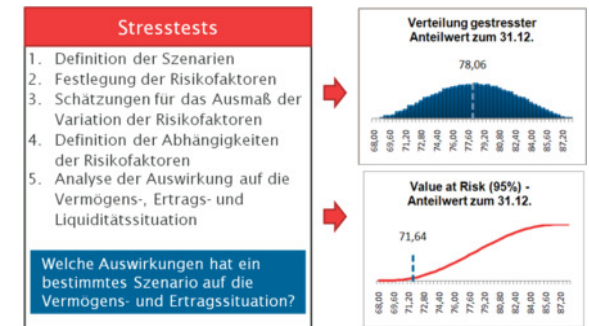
Stresstests

1. Definition der Szenarien
2. Festlegung der Risikofaktoren
3. Schätzungen für das Ausmaß der Variation der Risikofaktoren
4. Definition der Abhängigkeiten der Risikofaktoren
5. Analyse der Auswirkung auf die Vermögens-, Ertrags- und Liquiditätssituation

Welche Auswirkungen hat ein bestimmtes Szenario auf die Vermögens- und Ertragssituation?

Verteilung gestresster Anteilwert zum 31.12.

78,06

68,00 69,60 71,20 72,80 74,40 76,00 77,60 79,20 80,80 82,40 84,00 85,60 87,20

Value at Risk (95%) - Anteilwert zum 31.12.

71,64

68,00 69,60 71,20 72,80 74,40 76,00 77,60 79,20 80,80 82,40 84,00 85,60 87,20